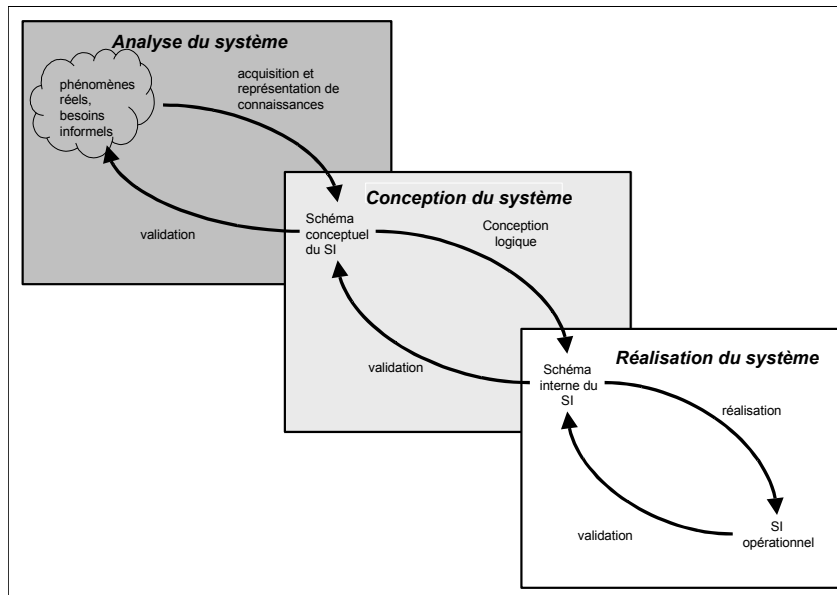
Analyse du système

phénomènes réels, besoins informels

acquisition et représentation de connaissances

validation

Conception du système

Schéma conceptuel du SI

Conception logique

validation

Réalisation du système

Schéma interne du SI

réalisation

validation

SI opérationnel